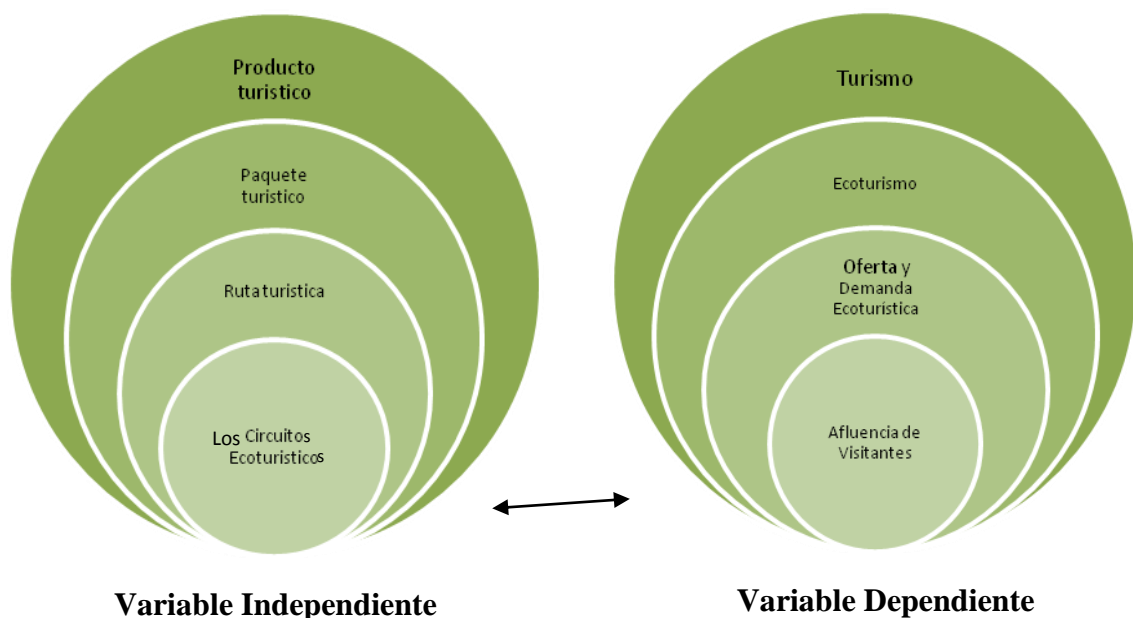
Producto turistico

Paquete turistico

Ruta turistica

Los Circuitos Ecoturisticos

Turismo

Ecoturismo

Oferta y Demanda Ecoturística

Afluencia de Visitantes

Variable Independiente

Variable Dependiente